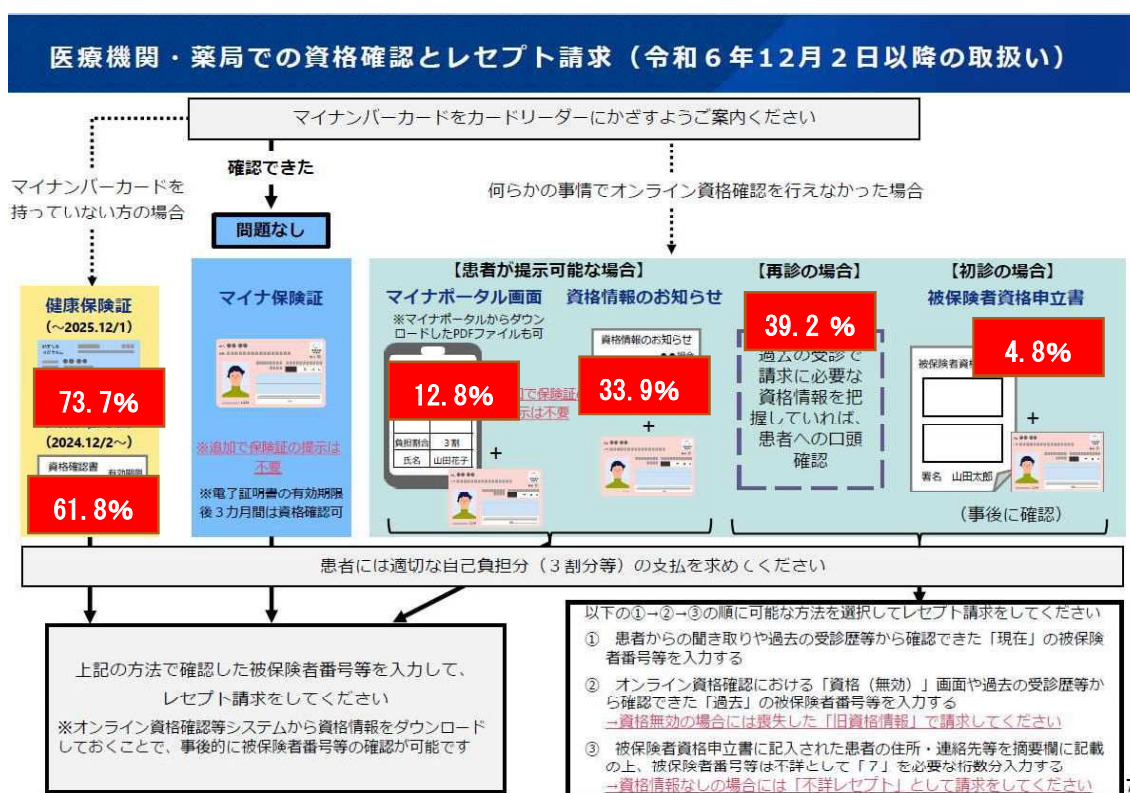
医療機関・薬局での資格確認とレセプト請求（令和６年12月２日以降の取扱い）

マイナンバーカードをカードリーダーにかざすようご案内ください

確認できた

問題なし

マイナンバーカードを持っていない方の場合

何らかの事情でオンライン資格確認を行えなかった場合

健康保険証
（～2025.12/1）

73.7%

（2024.12/2～）

資格確認書

61.8%

マイナ保険証

※追加で保険証の提示は不要

※電子証明書の有効期限後３カ月間は資格確認可

【患者が提示可能な場合】

マイナポータル画面

※マイナポータルからダウンロードしたPDFファイルも可

12.8%

負担割合　３割
氏名　山田花子

資格情報のお知らせ

資格情報のお知らせ

33.9%

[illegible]で保険証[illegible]
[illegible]は不要

【再診の場合】

39.2 %

過去の受診で請求に必要な資格情報を把握していれば、患者への口頭確認

【初診の場合】

被保険者資格申立書

4.8%

被保険者資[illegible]

署名　山田太郎

（事後に確認）

患者には適切な自己負担分（３割分等）の支払を求めてください

上記の方法で確認した被保険者番号等を入力して、レセプト請求をしてください
※オンライン資格確認等システムから資格情報をダウンロードしておくことで、事後的に被保険者番号等の確認が可能です

以下の①→②→③の順に可能な方法を選択してレセプト請求をしてください
①　患者からの聞き取りや過去の受診歴等から確認できた「現在」の被保険者番号等を入力する
②　オンライン資格確認における「資格（無効）」画面や過去の受診歴等から確認できた「過去」の被保険者番号等を入力する
→資格無効の場合には喪失した「旧資格情報」で請求してください
③　被保険者資格申立書に記入された患者の住所・連絡先等を摘要欄に記載の上、被保険者番号等は不詳として「７」を必要な桁数分入力する
→資格情報なしの場合には「不詳レセプト」として請求をしてください